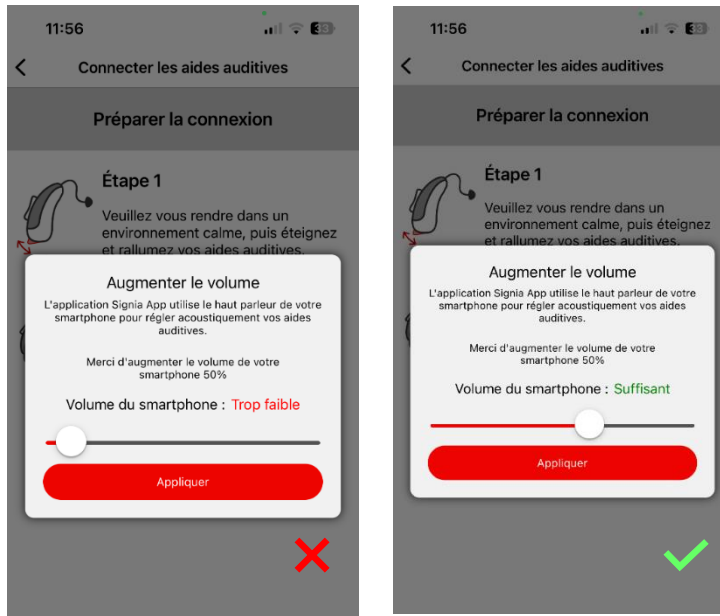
11:56

Connecter les aides auditives

Préparer la connexion

Étape 1

Veuillez vous rendre dans un environnement calme, puis éteignez et rallumez vos aides auditives.

Augmenter le volume

L'application Signia App utilise le haut parleur de votre smartphone pour régler acoustiquement vos aides auditives.

Merci d'augmenter le volume de votre smartphone 50%

Volume du smartphone : Trop faible

Appliquer

11:56

Connecter les aides auditives

Préparer la connexion

Étape 1

Veuillez vous rendre dans un environnement calme, puis éteignez et rallumez vos aides auditives.

Augmenter le volume

L'application Signia App utilise le haut parleur de votre smartphone pour régler acoustiquement vos aides auditives.

Merci d'augmenter le volume de votre smartphone 50%

Volume du smartphone : Suffisant

Appliquer